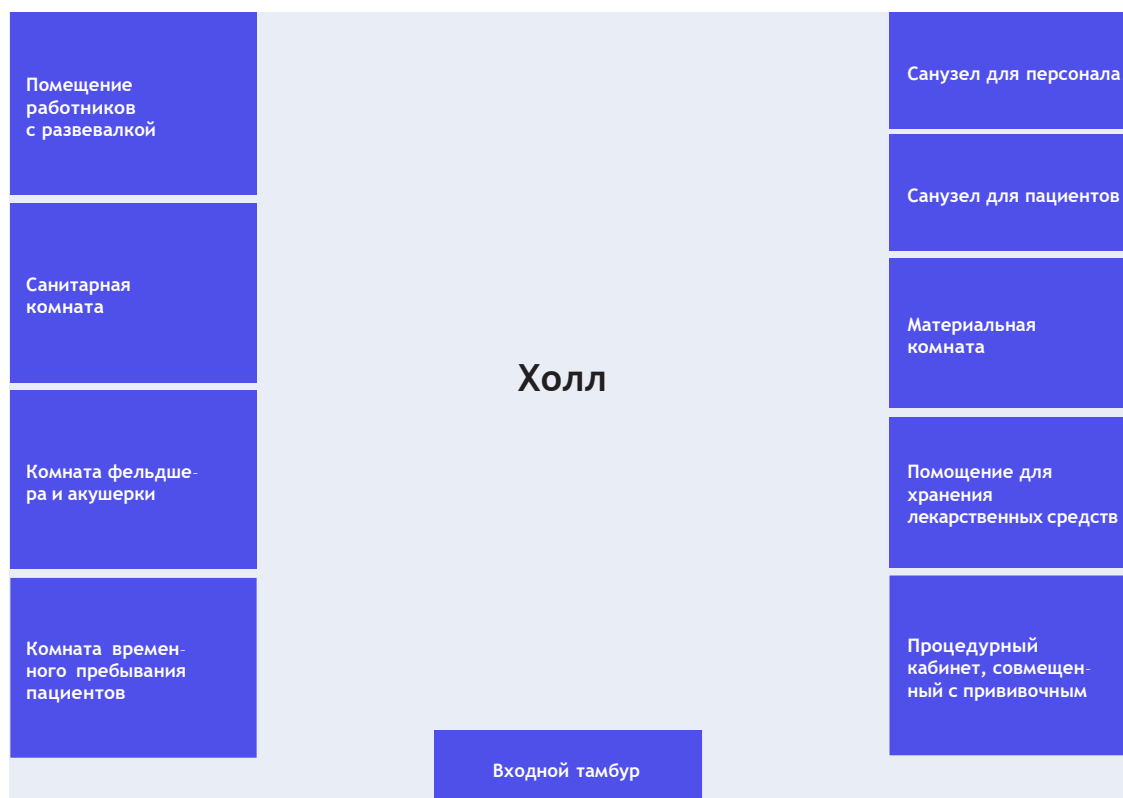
Помещение работников с развевалкой

Санитарная комната

Комната фельдшера и акушерки

Комната временного пребывания пациентов

Холл

Санузел для персонала

Санузел для пациентов

Материальная комната

Помощение для хранения лекарственных средств

Процедурный кабинет, совмещенный с прививочным

Входной тамбур